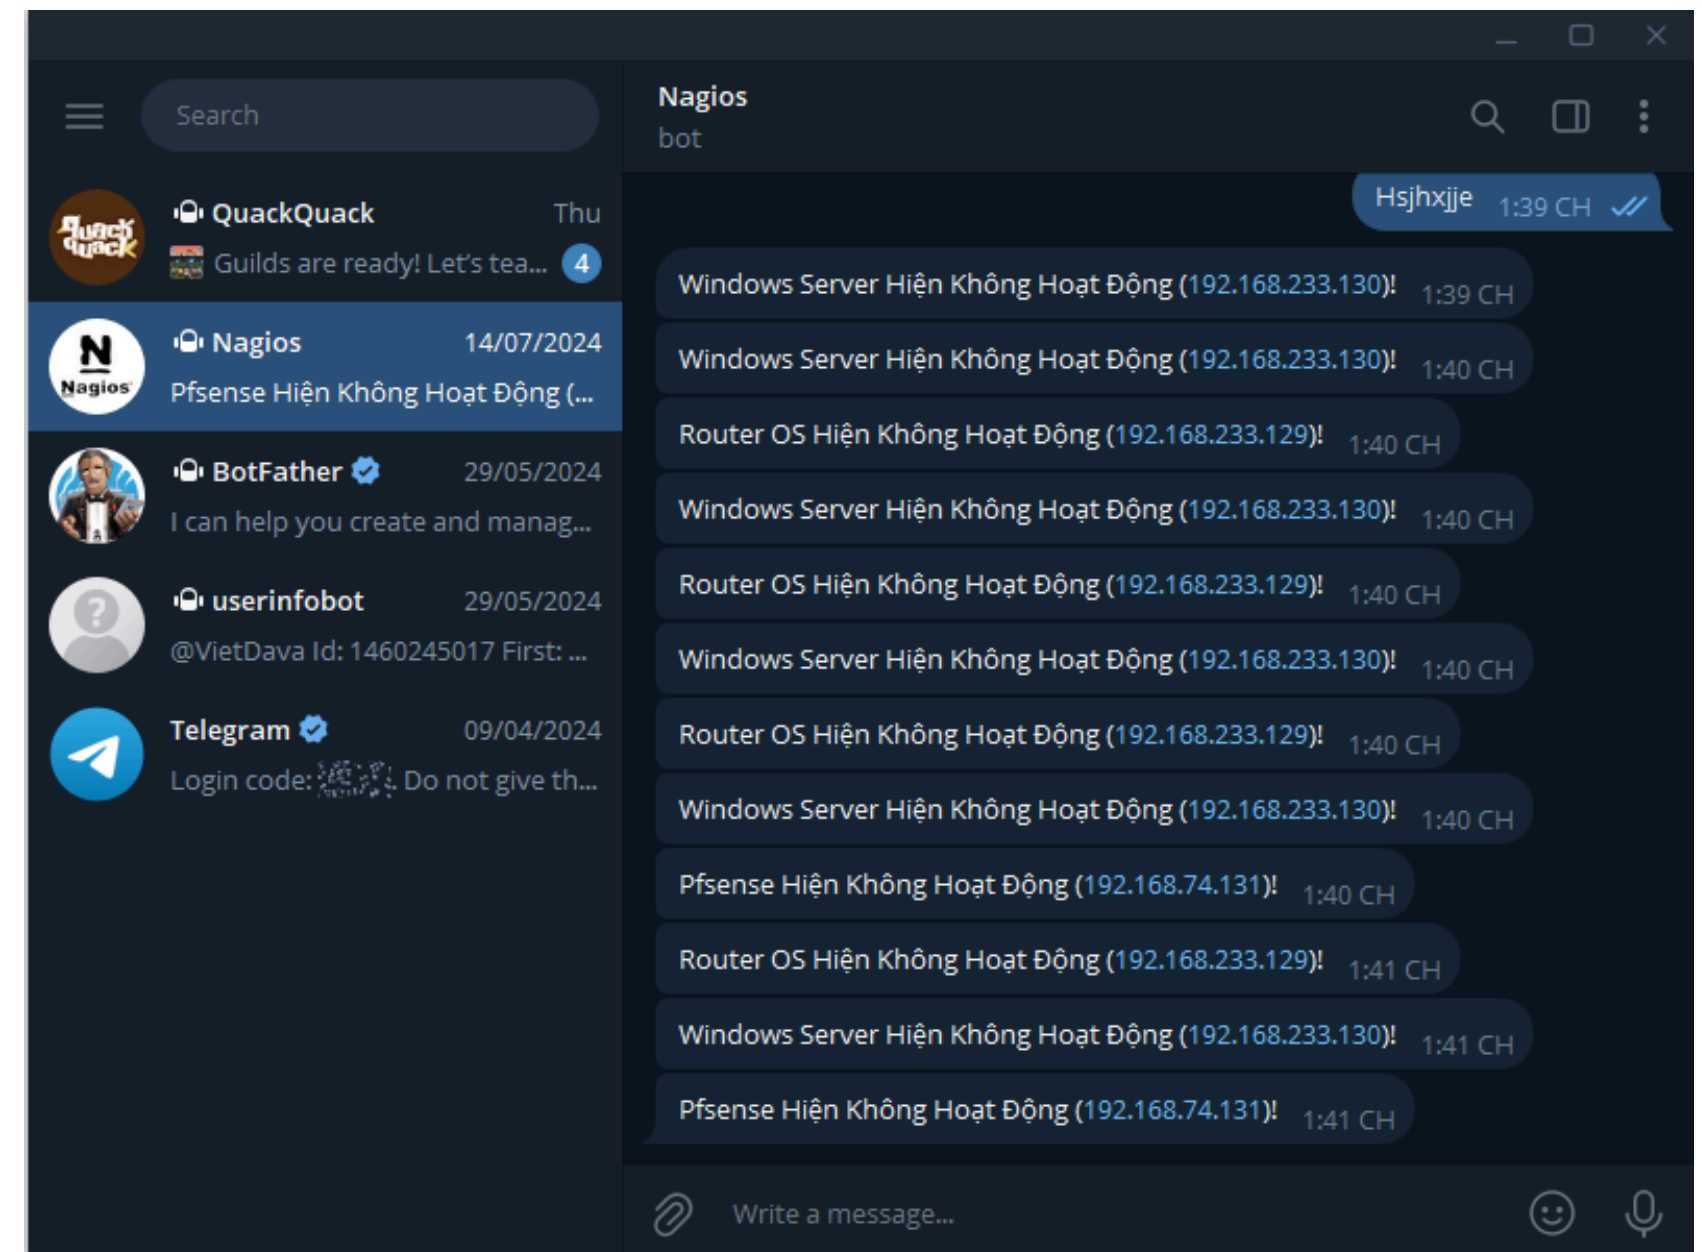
Search

QuackQuack Thu
Guilds are ready! Let's tea... 4

Nagios 14/07/2024
Pfsense Hiện Không Hoạt Động (...

BotFather 29/05/2024
I can help you create and manag...

userinfobot 29/05/2024
@VietDava Id: 1460245017 First: ...

Telegram 09/04/2024
Login code: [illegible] Do not give th...

Nagios
bot

Hsjhxjje 1:39 CH

Windows Server Hiện Không Hoạt Động (192.168.233.130)! 1:39 CH

Windows Server Hiện Không Hoạt Động (192.168.233.130)! 1:40 CH

Router OS Hiện Không Hoạt Động (192.168.233.129)! 1:40 CH

Windows Server Hiện Không Hoạt Động (192.168.233.130)! 1:40 CH

Router OS Hiện Không Hoạt Động (192.168.233.129)! 1:40 CH

Windows Server Hiện Không Hoạt Động (192.168.233.130)! 1:40 CH

Router OS Hiện Không Hoạt Động (192.168.233.129)! 1:40 CH

Windows Server Hiện Không Hoạt Động (192.168.233.130)! 1:40 CH

Pfsense Hiện Không Hoạt Động (192.168.74.131)! 1:40 CH

Router OS Hiện Không Hoạt Động (192.168.233.129)! 1:41 CH

Windows Server Hiện Không Hoạt Động (192.168.233.130)! 1:41 CH

Pfsense Hiện Không Hoạt Động (192.168.74.131)! 1:41 CH

Write a message...